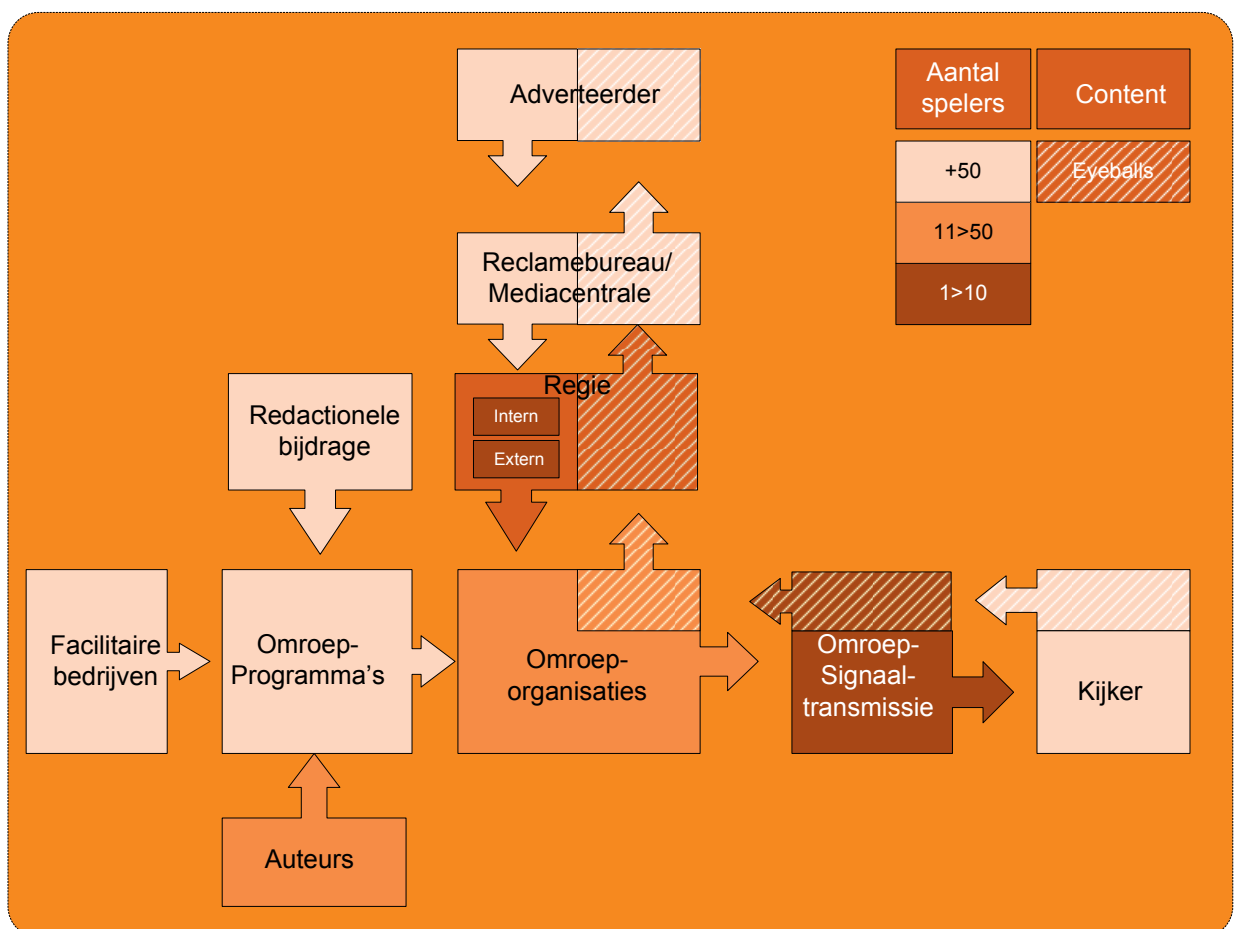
Adverteerder

Aantal spelers

Content

+50

Eyeballs

11>50

1>10

Reclamebureau/ Mediacentrale

Regie

Intern

Extern

Redactionele bijdrage

Facilitaire bedrijven

Omroep-Programma's

Omroep-organisaties

Omroep-Signaal-transmissie

Kijker

Auteurs